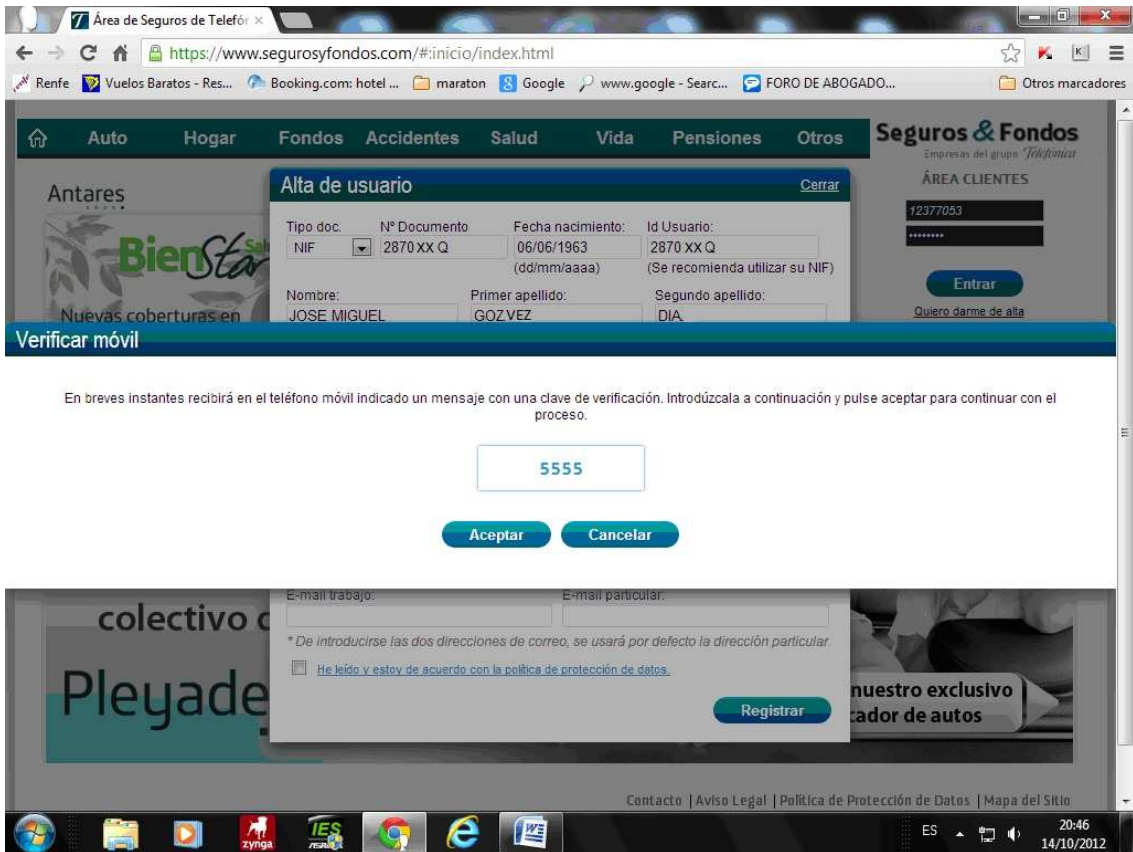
Área de Seguros de Telefó ×

https://www.segurosyfondos.com/#:inicio/index.html

Renfe | Vuelos Baratos - Res... | Booking.com: hotel ... | maraton | Google | www.google - Searc... | FORO DE ABOGADO... | Otros marcadores

Auto | Hogar | Fondos | Accidentes | Salud | Vida | Pensiones | Otros

Seguros & Fondos
Empresas del grupo Telefónica

ÁREA CLIENTES
12377053
••••••••
Entrar
Quiero darme de alta

Antares
BienEsta
Nuevas coberturas en

Alta de usuario
Cerrar

Tipo doc. NIF
Nº Documento 2870 XX Q
Fecha nacimiento: 06/06/1963 (dd/mm/aaaa)
Id Usuario: 2870 XX Q (Se recomienda utilizar su NIF)
Nombre: JOSE MIGUEL
Primer apellido: GOZ VEZ
Segundo apellido: DIA

Verificar móvil

En breves instantes recibirá en el teléfono móvil indicado un mensaje con una clave de verificación. Introdúzcala a continuación y pulse aceptar para continuar con el proceso.

5555

Aceptar
Cancelar

colectivo c
E-mail trabajo:
E-mail particular:
* De introducirse las dos direcciones de correo, se usará por defecto la dirección particular.
He leído y estoy de acuerdo con la política de protección de datos.
Registrar

Pleyade
nuestro exclusivo
cador de autos

Contacto | Aviso Legal | Política de Protección de Datos | Mapa del Sitio

zynga
IES
ES
20:46
14/10/2012